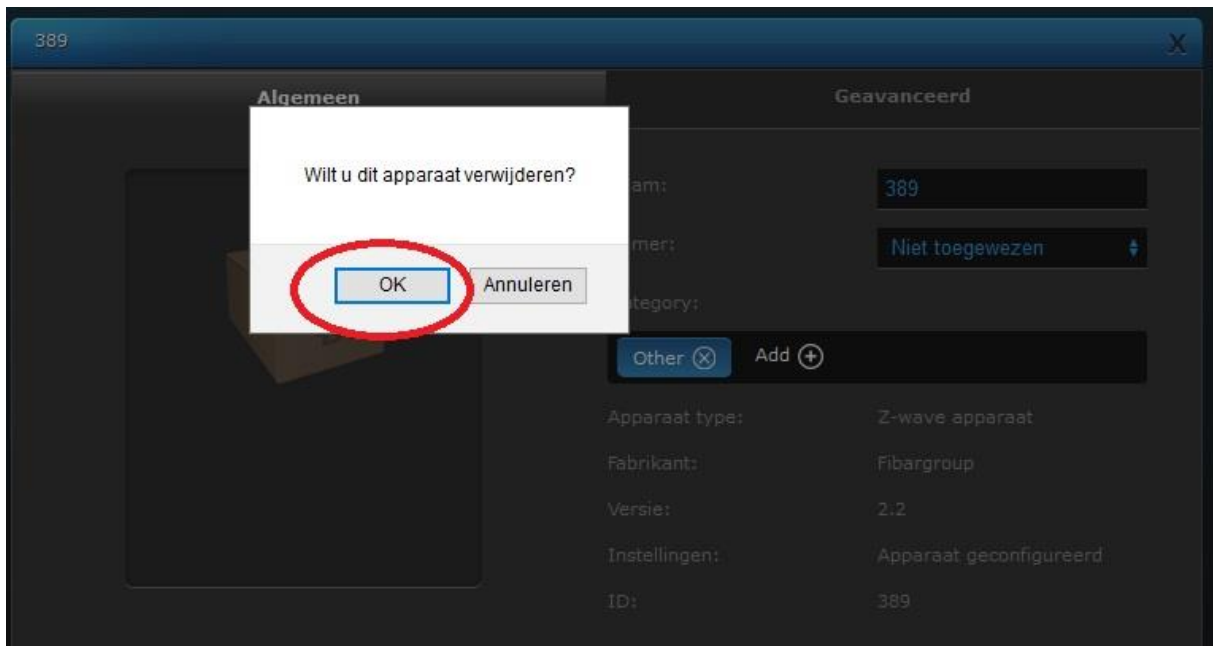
389

X

Algemeen

Geavanceerd

Wilt u dit apparaat verwijderen?

OK

Annuleren

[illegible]am:

389

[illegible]mer:

Niet toegewezen

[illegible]tegory:

Other ⊗

Add ⊕

Apparaat type:

Z-wave apparaat

Fabrikant:

Fibargroup

Versie:

2.2

Instellingen:

Apparaat geconfigureerd

ID:

389